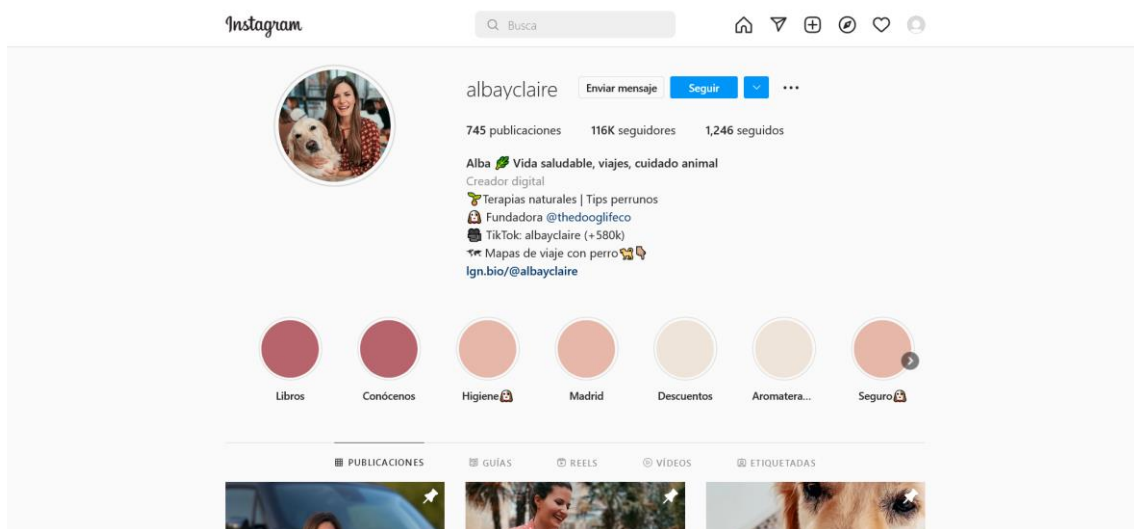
Instagram

Busca

albayclaire Enviar mensaje Seguir ···

745 publicaciones 116K seguidores 1,246 seguidos

Alba 🌿 Vida saludable, viajes, cuidado animal
Creador digital
🌱Terapias naturales | Tips perrunos
🐶 Fundadora @thedooglifeco
TikTok: albayclaire (+580k)
🗺 Mapas de viaje con perro 🐕👇
lgn.bio/@albayclaire

Libros Conócenos Higiene🐶 Madrid Descuentos Aromatera... Seguro🐶

PUBLICACIONES GUÍAS REELS VÍDEOS ETIQUETADAS